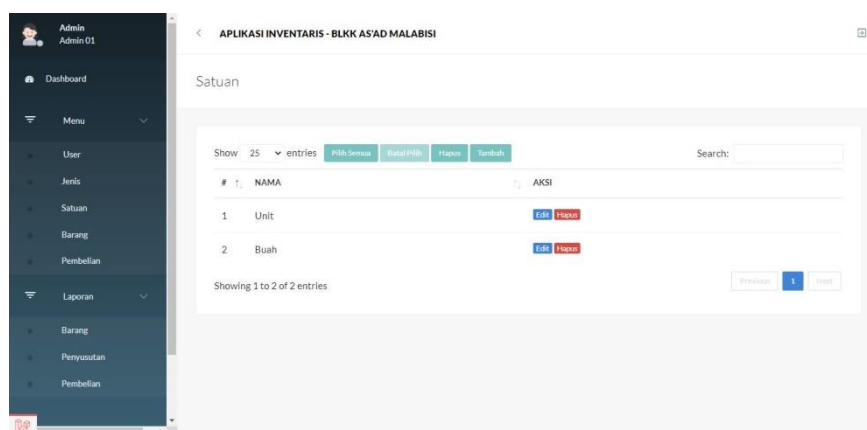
Admin
Admin 01

Dashboard

Menu

User

Jenis

Satuan

Barang

Pembelian

Laporan

Barang

Penyusutan

Pembelian

APLIKASI INVENTARIS - BLKK AS'AD MALABISI

Satuan

Show 25 entries Pilih Semua Batal Pilih Hapus Tambah

Search:

| # | NAMA | AKSI |
|---|---|---|
| 1 | Unit | Edit Hapus |
| 2 | Buah | Edit Hapus |

Showing 1 to 2 of 2 entries

Previous 1 Next